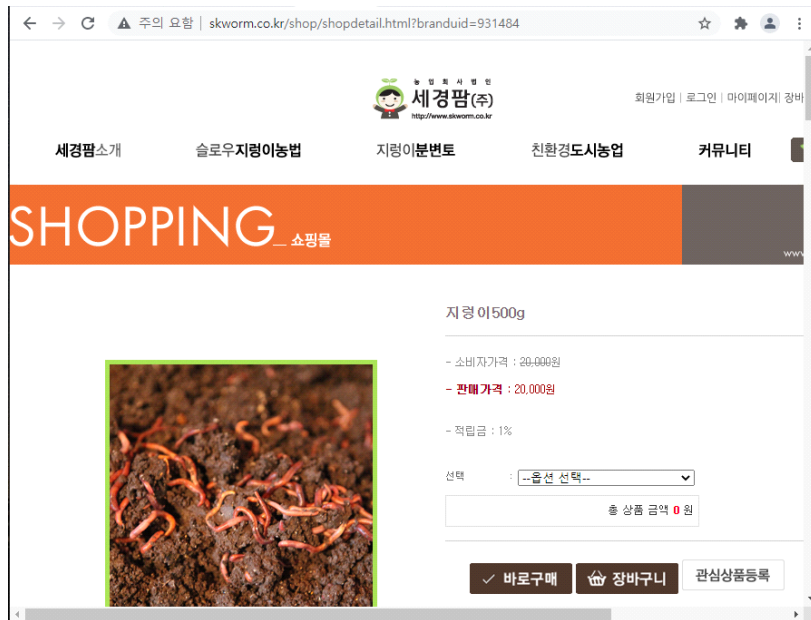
주의 요함 | skworm.co.kr/shop/shopdetail.html?branduid=931484

농업회사법인
세경팜(주)
http://www.skworm.co.kr

회원가입 | 로그인 | 마이페이지 | 장바

세경팜소개 슬로우지렁이농법 지렁이분변토 친환경도시농업 커뮤니티

SHOPPING_ 쇼핑몰

지렁이500g

- 소비자가격 : 20,000원

- 판매가격 : 20,000원

- 적립금 : 1%

선택 : --옵션 선택--

총 상품 금액 0 원

바로구매 장바구니 관심상품등록